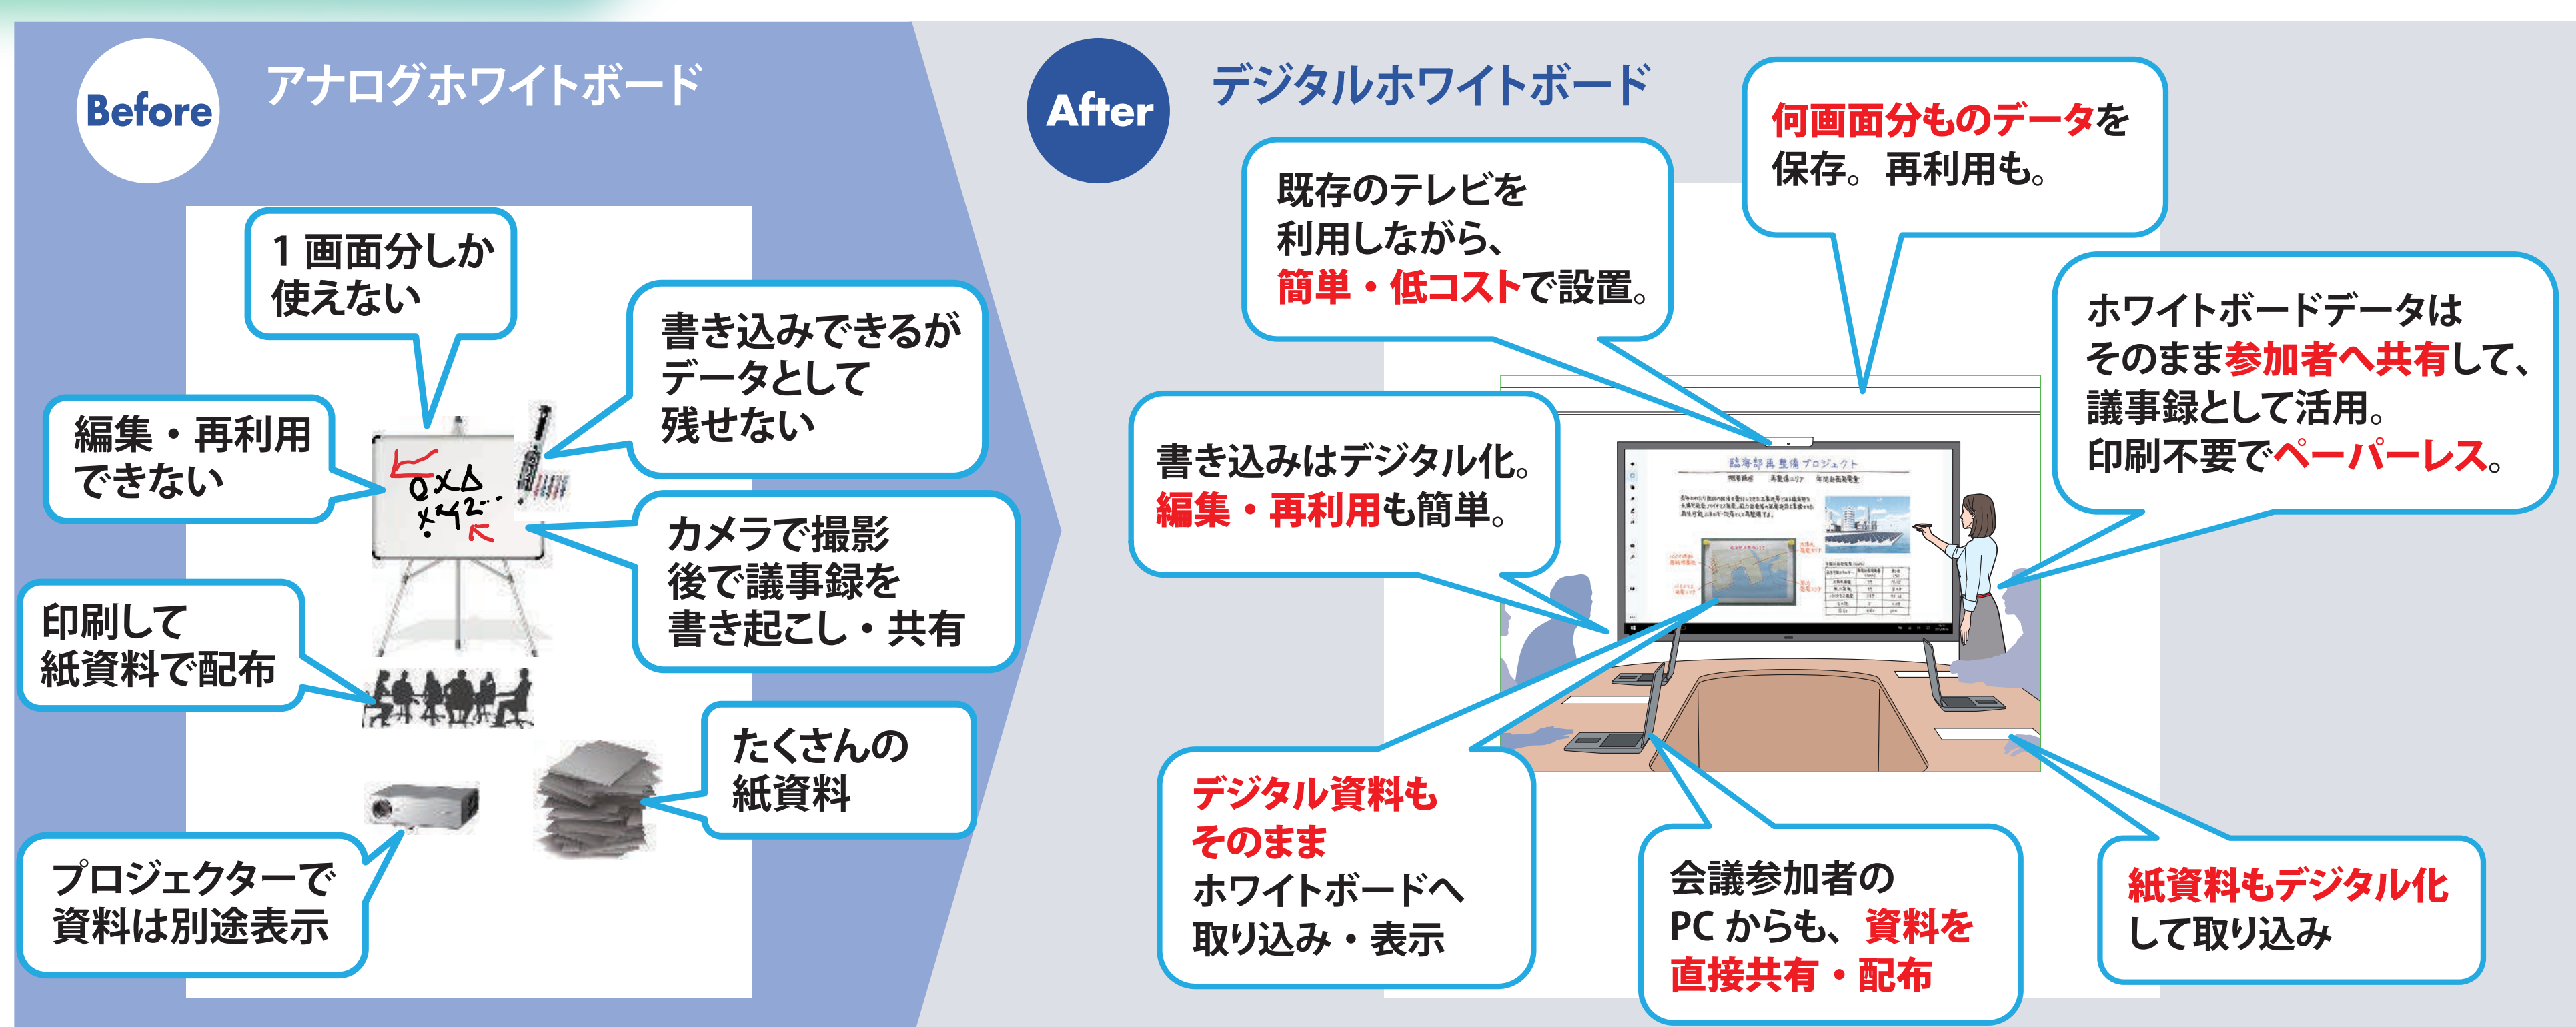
Before

アナログホワイトボード

1 画面分しか使えない

編集・再利用できない

書き込みできるがデータとして残せない

カメラで撮影後で議事録を書き起こし・共有

印刷して紙資料で配布

たくさんの紙資料

プロジェクターで資料は別途表示

After

デジタルホワイトボード

既存のテレビを利用しながら、簡単・低コストで設置。

何画面分ものデータを保存。再利用も。

ホワイトボードデータはそのまま参加者へ共有して、議事録として活用。印刷不要でペーパーレス。

書き込みはデジタル化。編集・再利用も簡単。

臨海部再整備プロジェクト

デジタル資料もそのままホワイトボードへ取り込み・表示

会議参加者のPC からも、資料を直接共有・配布

紙資料もデジタル化して取り込み